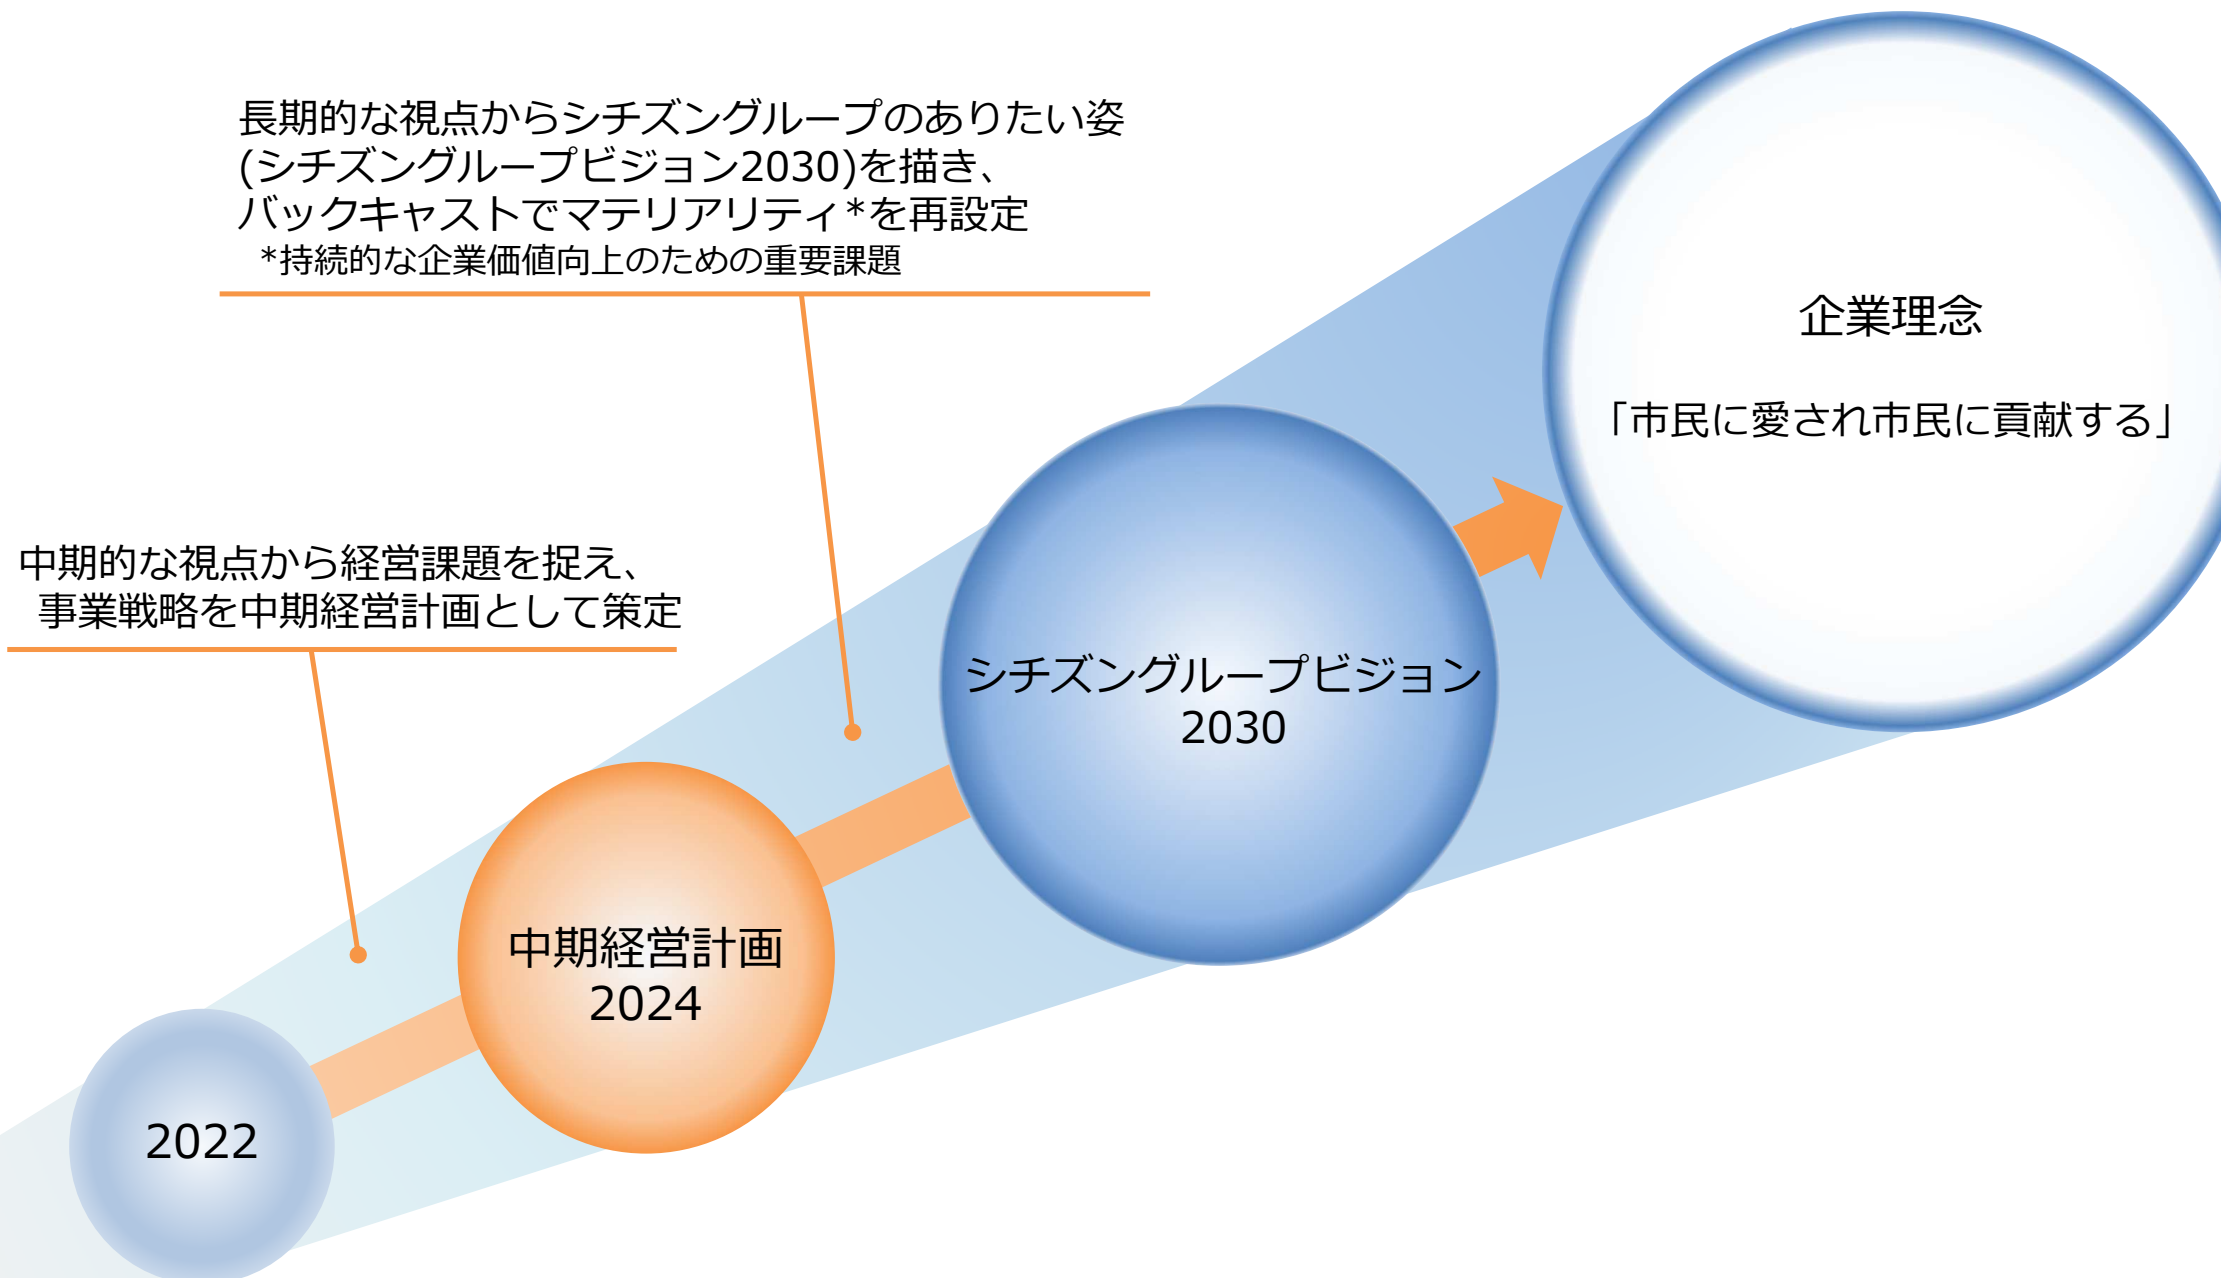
長期的な視点からシチズングループのありたい姿
(シチズングループビジョン2030)を描き、
バックキャストでマテリアリティ*を再設定
*持続的な企業価値向上のための重要課題

企業理念

「市民に愛され市民に貢献する」

中期的な視点から経営課題を捉え、
事業戦略を中期経営計画として策定

シチズングループビジョン
2030

中期経営計画
2024

2022